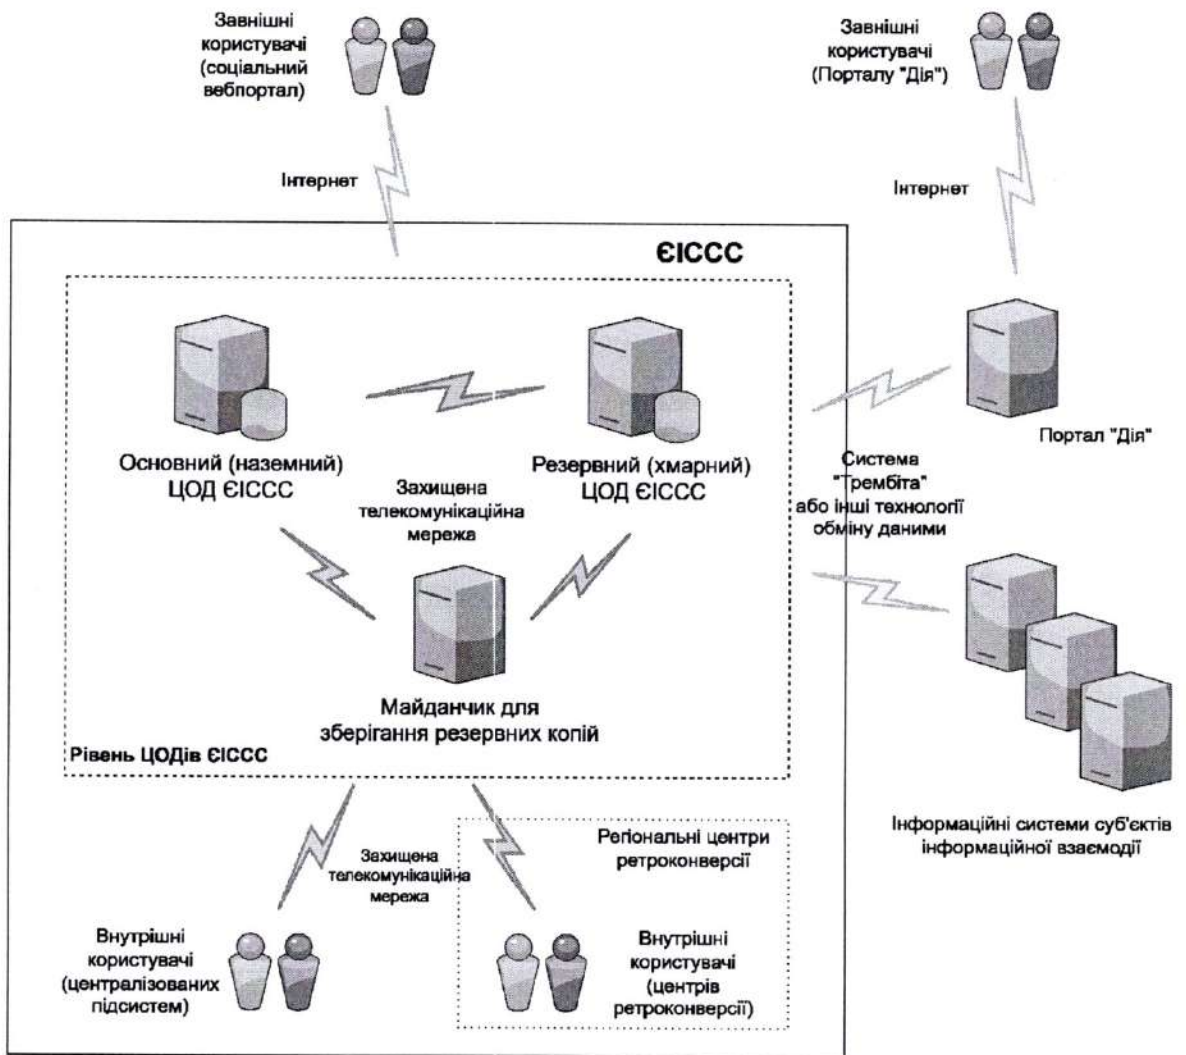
Завнішні користувачі (соціальний вебпортал)

Завнішні користувачі (Порталу "Дія")

Інтернет

Інтернет

ЄІССС

Основний (наземний) ЦОД ЄІССС

Резервний (хмарний) ЦОД ЄІССС

Захищена телекомунікаційна мережа

Портал "Дія"

Система "Трембіта" або інші технології обміну даними

Майданчик для зберігання резервних копій

Рівень ЦОДів ЄІССС

Інформаційні системи суб'єктів інформаційної взаємодії

Регіональні центри ретроконверсії

Захищена телекомунікаційна мережа

Внутрішні користувачі (централізованих підсистем)

Внутрішні користувачі (центрів ретроконверсії)